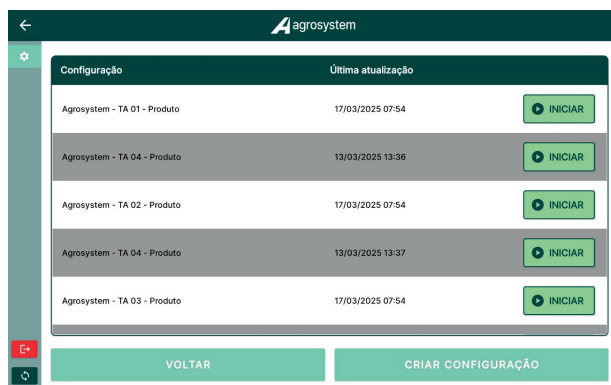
agrosystem

| Configuração | Última atualização | |
|---|---|---|
| Agrosystem - TA 01 - Produto | 17/03/2025 07:54 | INICIAR |
| Agrosystem - TA 04 - Produto | 13/03/2025 13:36 | INICIAR |
| Agrosystem - TA 02 - Produto | 17/03/2025 07:54 | INICIAR |
| Agrosystem - TA 04 - Produto | 13/03/2025 13:37 | INICIAR |
| Agrosystem - TA 03 - Produto | 17/03/2025 07:54 | INICIAR |

VOLTAR

CRIAR CONFIGURAÇÃO